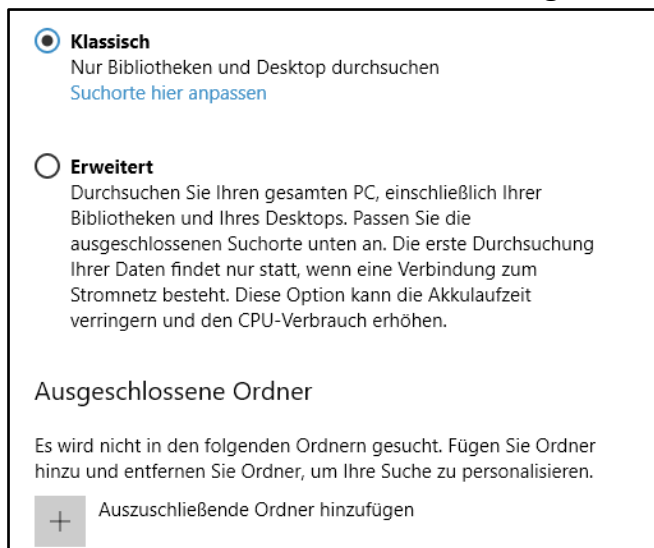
Klassisch
Nur Bibliotheken und Desktop durchsuchen
Suchorte hier anpassen

Erweitert
Durchsuchen Sie Ihren gesamten PC, einschließlich Ihrer Bibliotheken und Ihres Desktops. Passen Sie die ausgeschlossenen Suchorte unten an. Die erste Durchsuchung Ihrer Daten findet nur statt, wenn eine Verbindung zum Stromnetz besteht. Diese Option kann die Akkulaufzeit verringern und den CPU-Verbrauch erhöhen.

Ausgeschlossene Ordner

Es wird nicht in den folgenden Ordnern gesucht. Fügen Sie Ordner hinzu und entfernen Sie Ordner, um Ihre Suche zu personalisieren.

+ Auszuschließende Ordner hinzufügen